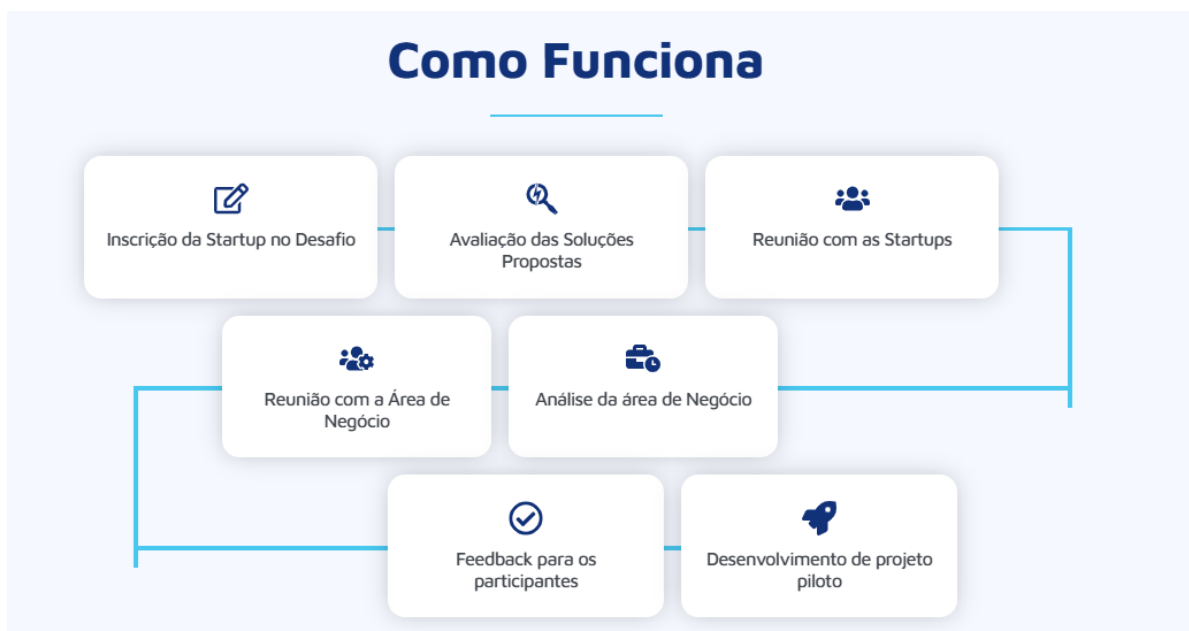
Como Funciona

Inscrição da Startup no Desafio

Avaliação das Soluções Propostas

Reunião com as Startups

Reunião com a Área de Negócio

Análise da área de Negócio

Feedback para os participantes

Desenvolvimento de projeto piloto